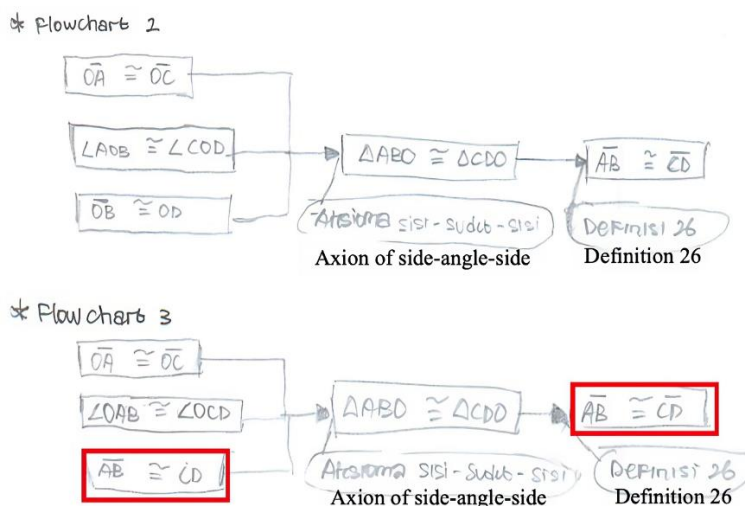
* Flowchart 2

$\overline{OA} \cong \overline{OC}$

$\angle AOB \cong \angle COD$

$\overline{OB} \cong OD$

$\triangle ABO \cong \triangle CDO$

Aksioma sisi - sudut - sisi

Axion of side-angle-side

$\overline{AB} \cong \overline{CD}$

Definisi 26

Definition 26

* Flow chart 3

$\overline{OA} \cong \overline{OC}$

$\angle OAB \cong \angle OCD$

$\overline{AB} \cong \overline{CD}$

$\triangle ABO \cong \triangle CDO$

Aksioma sisi - sudut - sisi

Axion of side-angle-side

$\overline{AB} \cong \overline{CD}$

Definisi 26

Definition 26